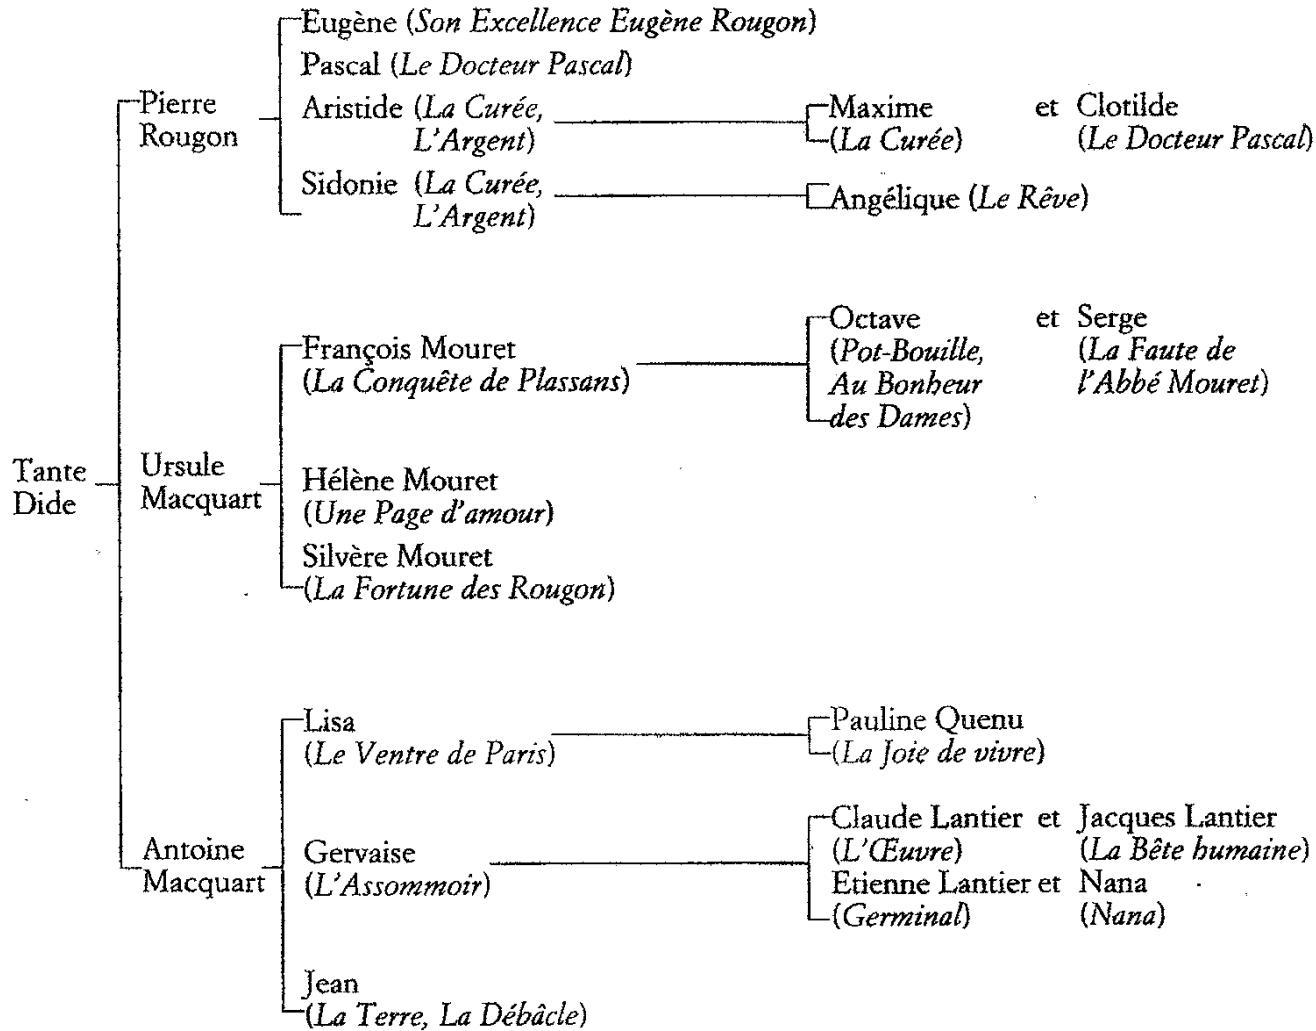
Tante Dide

Pierre Rougon

Eugène (*Son Excellence Eugène Rougon*)
Pascal (*Le Docteur Pascal*)
Aristide (*La Curée, L'Argent*)
Sidonie (*La Curée, L'Argent*)

Maxime (*La Curée*) et Clotilde (*Le Docteur Pascal*)
Angélique (*Le Rêve*)

Ursule Macquart

François Mouret (*La Conquête de Plassans*)
Hélène Mouret (*Une Page d'amour*)
Silvère Mouret (*La Fortune des Rougon*)

Octave (*Pot-Bouille, Au Bonheur des Dames*) et Serge (*La Faute de l'Abbé Mouret*)

Antoine Macquart

Lisa (*Le Ventre de Paris*)
Gervaise (*L'Assommoir*)
Jean (*La Terre, La Débâcle*)

Pauline Quenu (*La Joie de vivre*)
Claude Lantier (*L'Œuvre*) et Jacques Lantier (*La Bête humaine*)
Etienne Lantier (*Germinal*) et Nana (*Nana*)